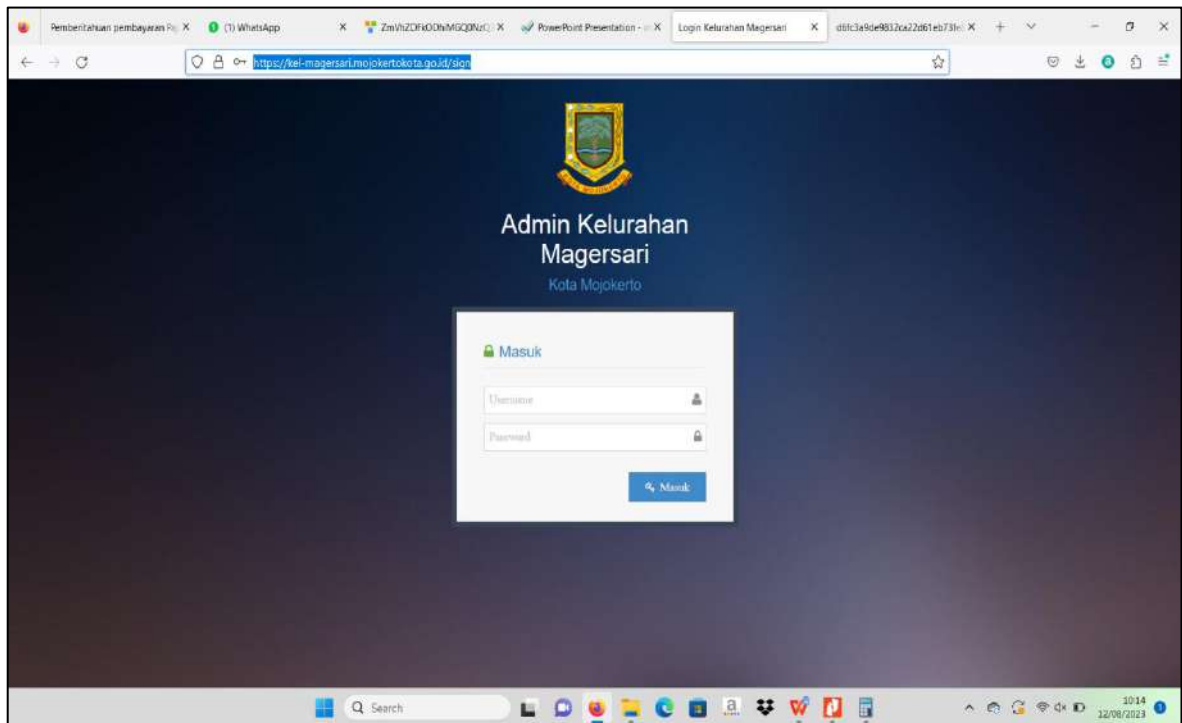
Pemberitahuan pembayaran Pa X (1) WhatsApp X ZmVhZDFkODlhMGQ0NzQ X PowerPoint Presentation - X Login Kelurahan Magersari X d6fc3a9de9832ca22d61eb731e X

https://kel-magersari.mojokertokota.go.id/sign

Admin Kelurahan Magersari

Kota Mojokerto

Masuk

Username

Password

Masuk

Search

10:14
22/08/2023